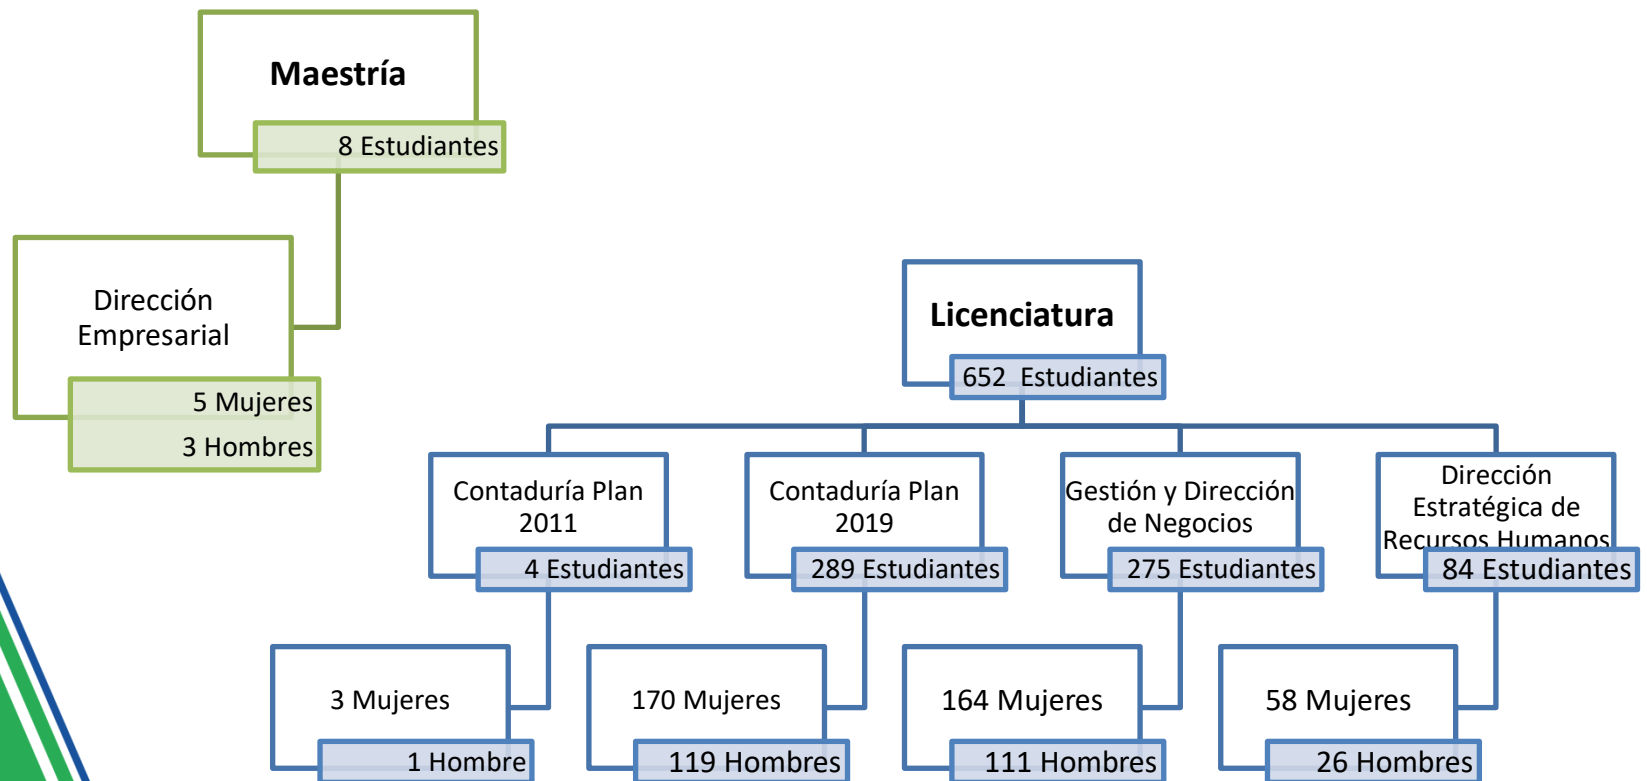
Maestría
8 Estudiantes

Dirección Empresarial
5 Mujeres
3 Hombres

Licenciatura
652 Estudiantes

Contaduría Plan 2011
4 Estudiantes

Contaduría Plan 2019
289 Estudiantes

Gestión y Dirección de Negocios
275 Estudiantes

Dirección Estratégica de Recursos Humanos
84 Estudiantes

3 Mujeres
1 Hombre

170 Mujeres
119 Hombres

164 Mujeres
111 Hombres

58 Mujeres
26 Hombres